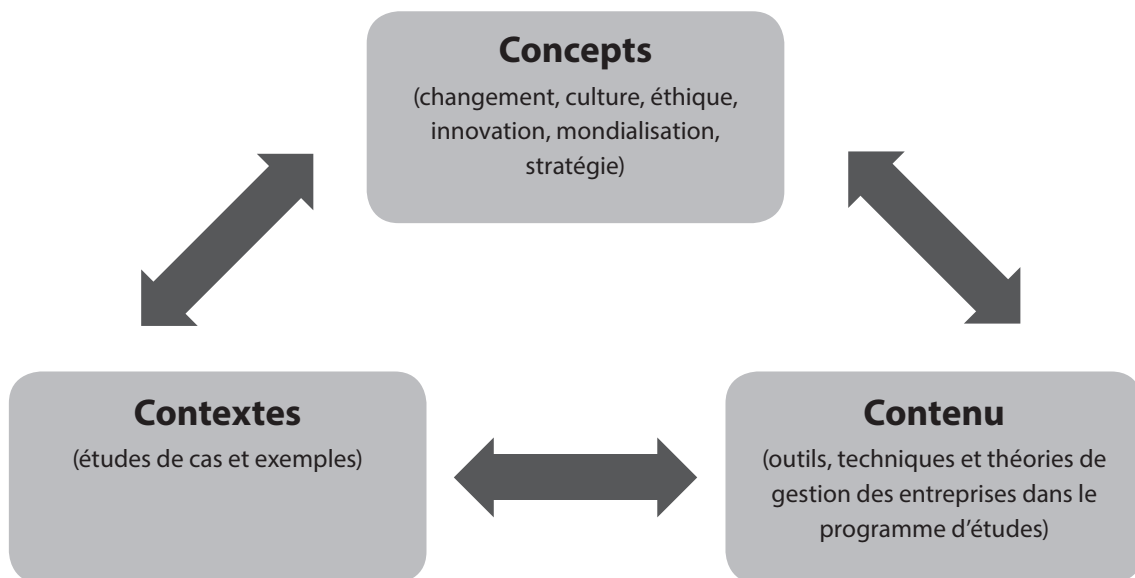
Concepts
(changement, culture, éthique, innovation, mondialisation, stratégie)

Contextes
(études de cas et exemples)

Contenu
(outils, techniques et théories de gestion des entreprises dans le programme d'études)